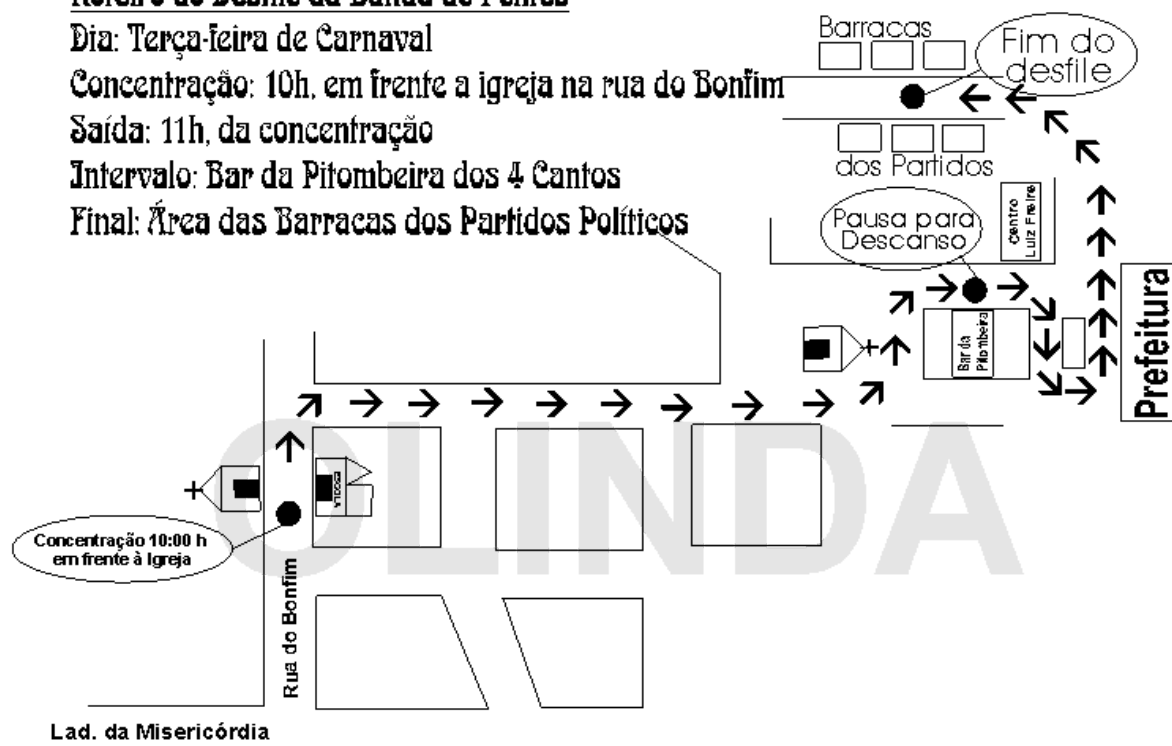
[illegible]
Dia: Terça-feira de Carnaval
Concentração: 10h, em frente a igreja na rua do Bonfim
Saída: 11h, da concentração
Intervalo: Bar da Pitombeira dos 4 Cantos
Final: Área das Barracas dos Partidos Políticos

Barracas
Fim do desfile
dos Partidos
Centro Luiz Freire
Pausa para Descanso
Prefeitura
Bar da Pitombeira
ESCOLA
Concentração 10:00 h em frente à Igreja
Rua do Bonfim
OLINDA
Lad. da Misericórdia